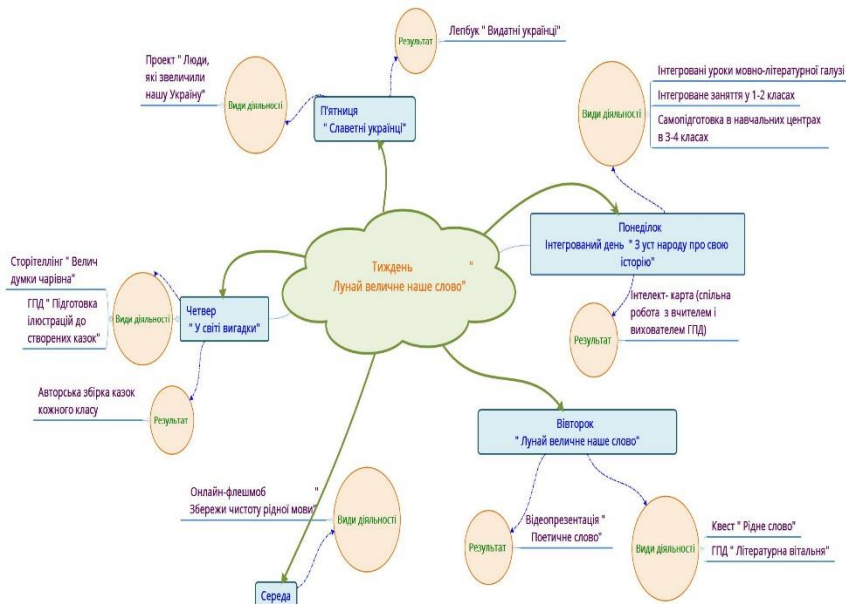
Тиждень "
Лунай величне наше слово"

П'ятниця
" Славетні українці"

Результат

Лепбук " Видатні українці"

Види діяльності

Проект " Люди, які звеличили нашу Україну"

Понеділок
Інтегрований день " З уст народу про свою історію"

Види діяльності

Інтегровані уроки мовно-літературної галузі

Інтегроване заняття у 1-2 класах

Самопідготовка в навчальних центрах в 3-4 класах

Результат

Інтелект- карта (спільна робота з вчителем і вихователем ГПД)

Четвер
" У світі вигадки"

Види діяльності

Сторітеллінг " Велич думки чарівна"

ГПД " Підготовка ілюстрацій до створених казок"

Результат

Авторська збірка казок кожного класу

Вівторок
" Лунай величне наше слово"

Результат

Відеопрезентація " Поетичне слово"

Види діяльності

Квест " Рідне слово"

ГПД " Літературна вітальня"

Середа

Види діяльності

Онлайн-флешмоб "
Збережи чистоту рідної мови"